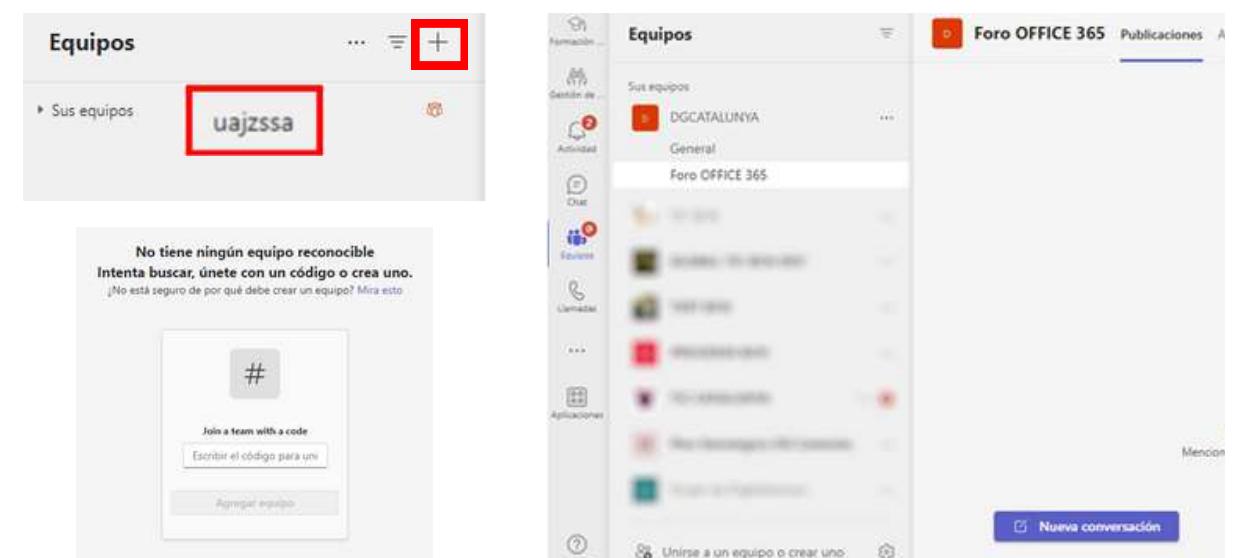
Equipos

Sus equipos

uajzssa

No tiene ningún equipo reconocible
Intenta buscar, únete con un código o crea uno.
¿No está seguro de por qué debe crear un equipo? Mira esto

#

Join a team with a code

Escribir el código para uni

Agregar equipo

Formación ...
Gestión de ...
2
Actividad
Chat
Equipos
Llamadas
...
Aplicaciones
?

Equipos

Sus equipos

D
DGCATALUNYA ...
General
Foro OFFICE 365

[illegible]
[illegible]
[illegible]
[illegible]
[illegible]
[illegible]
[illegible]

Unirse a un equipo o crear uno

D
Foro OFFICE 365 Publicaciones A

Mencion

Nueva conversación